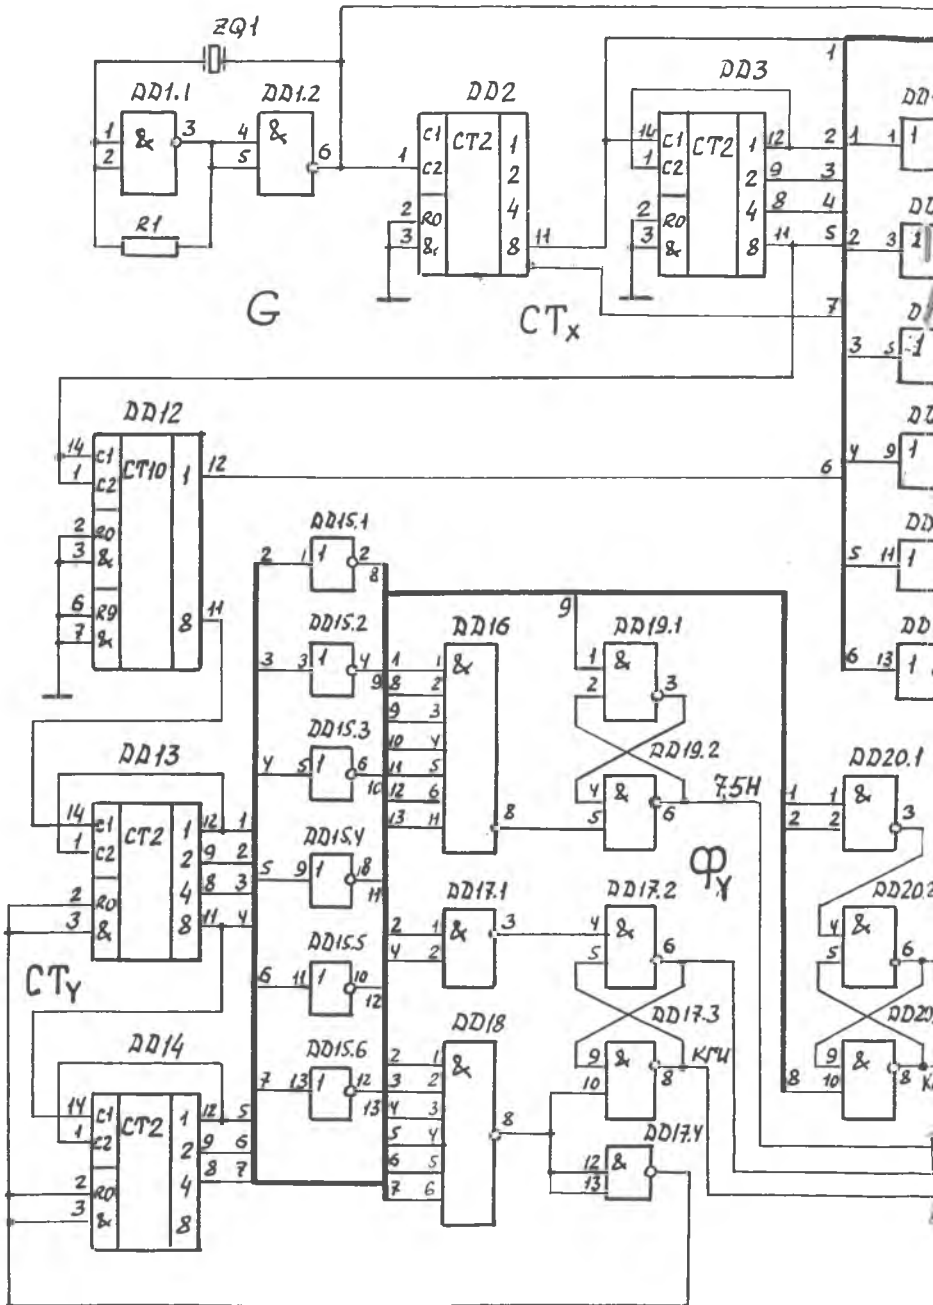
ZQ1
DD1.1
DD1.2
&
&
1
2
3
4
5
6
R1
G
DD2
C1
C2
CT2
R0
&
1
2
4
8
1
2
3
11
CTx
DD3
C1
C2
CT2
R0
&
1
2
4
8
14
1
2
3
12
9
8
11
1
2
3
4
5
7
6
5
6
DD12
C1
C2
CT10
R0
&
R9
&
1
8
14
1
2
3
6
7
12
11
DD15.1
DD15.2
DD15.3
DD15.4
DD15.5
DD15.6
DD16
&
DD17.1
&
DD18
&
DD19.1
&
DD19.2
&
7.5H
$\Phi_Y$
DD17.2
&
DD17.3
&
KГИ
DD17.4
&
DD20.1
&
DD20.2
&
DD13
C1
C2
CT2
R0
&
1
2
4
8
14
1
2
3
CTY
DD14
C1
C2
CT2
R0
&
1
2
4
8
14
1
2
3
12
9
8
5
6
7